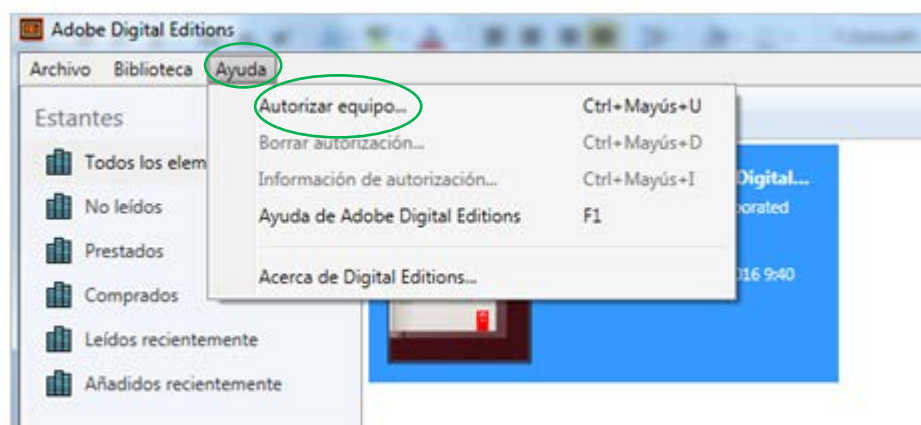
Adobe Digital Editions

Archivo Biblioteca Ayuda

Estantes

Todos los elem

No leídos

Prestados

Comprados

Leídos recientemente

Añadidos recientemente

Autorizar equipo... Ctrl+Mayús+U

Borrar autorización... Ctrl+Mayús+D

Información de autorización... Ctrl+Mayús+I

Ayuda de Adobe Digital Editions F1

Acerca de Digital Editions...

Digital...

orated

016 9:40